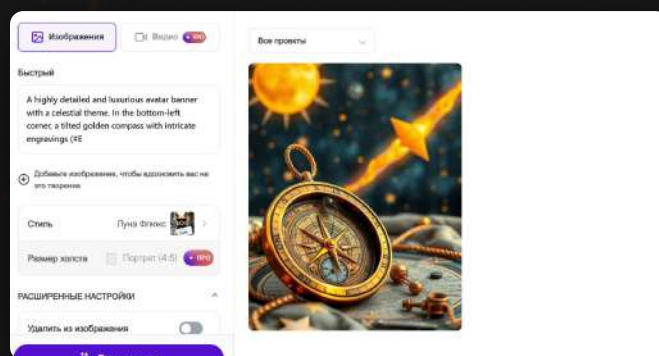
Изображения

Видео PRO

Все проекты

Быстрый

A highly detailed and luxurious avatar banner with a celestial theme. In the bottom-left corner, a tilted golden compass with intricate engravings (#E

Добавьте изображение, чтобы вдохновить вас на это творение

Стиль

Луна Флюкс

Размер холста

Портрет (4:5)

PRO

РАСШИРЕННЫЕ НАСТРОЙКИ

Удалить из изображения

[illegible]